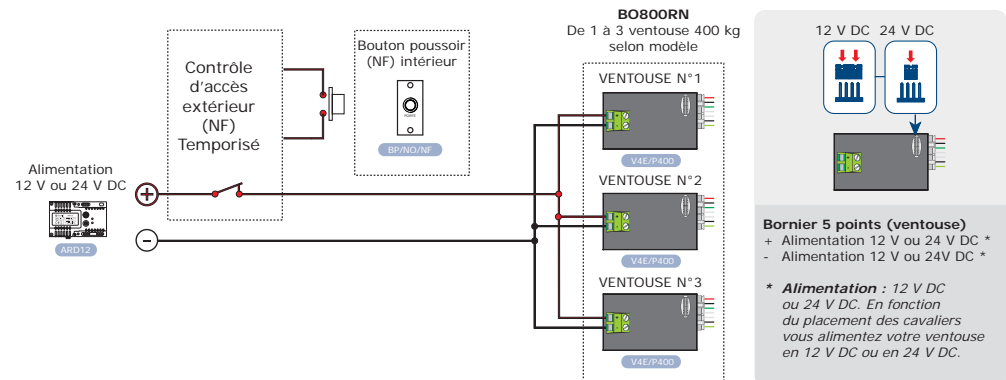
Contrôle d'accès extérieur (NF) Temporisé

Bouton poussoir (NF) intérieur

BP/NO/NF

Alimentation 12 V ou 24 V DC

ARD12

+

-

BO800RN
De 1 à 3 ventouse 400 kg selon modèle

VENTOUSE N°1

V4E/P400

VENTOUSE N°2

V4E/P400

VENTOUSE N°3

V4E/P400

12 V DC 24 V DC

Bornier 5 points (ventouse)
+ Alimentation 12 V ou 24 V DC *
- Alimentation 12 V ou 24V DC *

* Alimentation : 12 V DC ou 24 V DC. En fonction du placement des cavaliers vous alimentez votre ventouse en 12 V DC ou en 24 V DC.